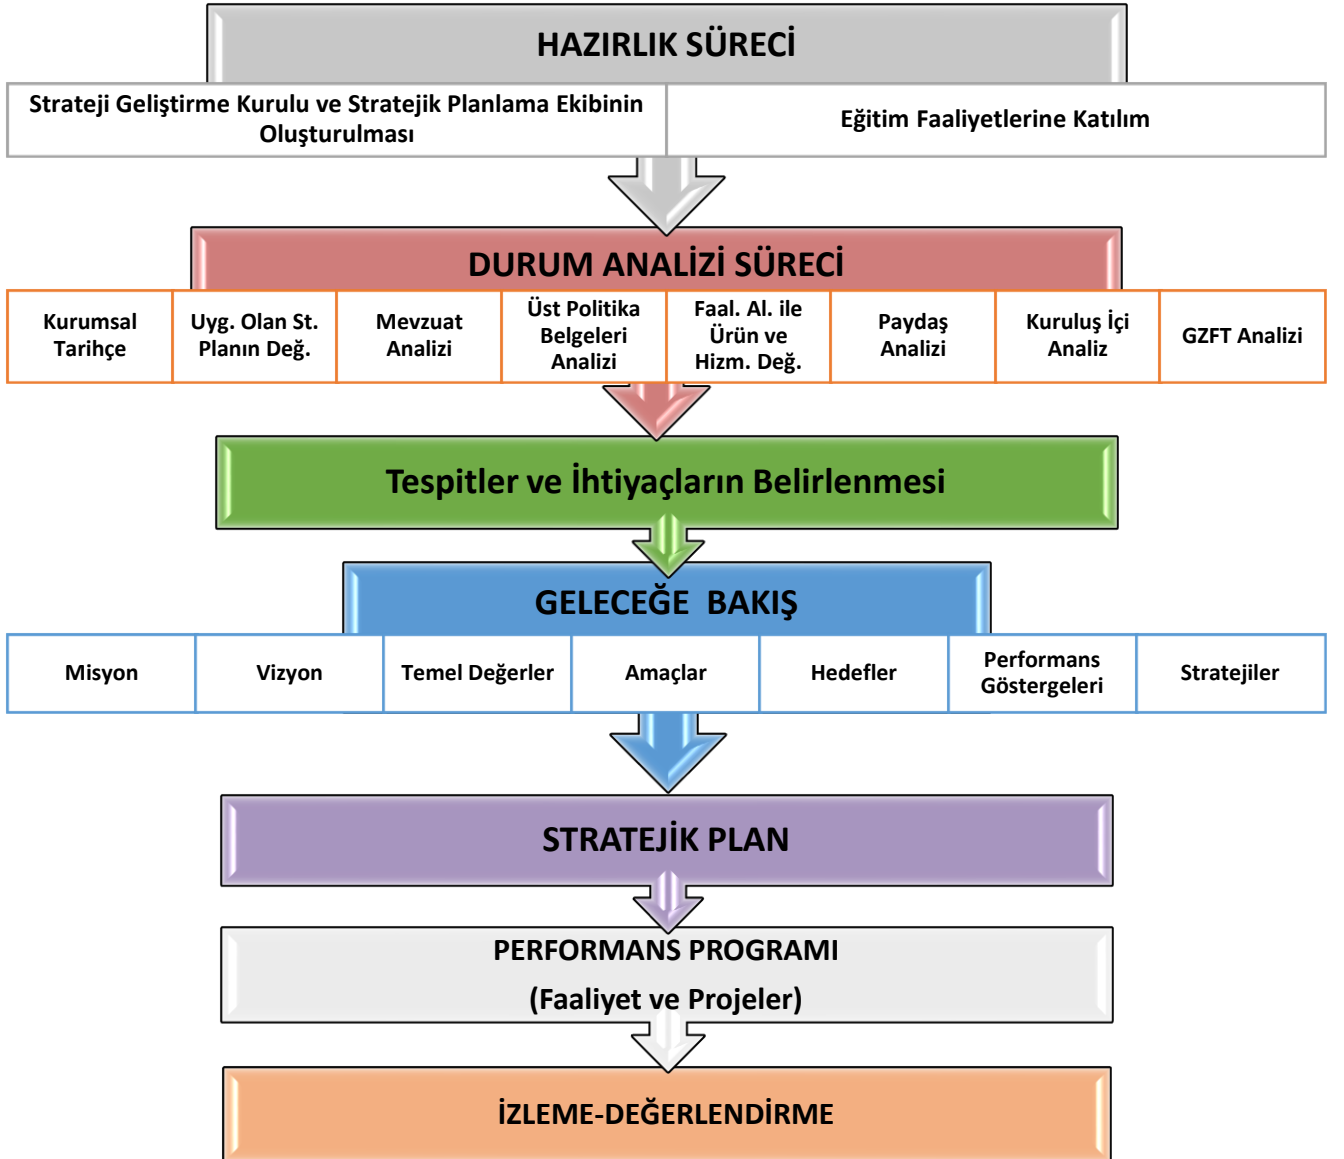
HAZIRLIK SÜRECİ

| Strateji Geliştirme Kurulu ve Stratejik Planlama Ekibinin Oluşturulması | Eğitim Faaliyetlerine Katılım |
|---|---|

DURUM ANALİZİ SÜRECİ

| Kurumsal Tarihçe | Uyg. Olan St. Planın Değ. | Mevzuat Analizi | Üst Politika Belgeleri Analizi | Faal. Al. ile Ürün ve Hizm. Değ. | Paydaş Analizi | Kuruluş İçi Analiz | GZFT Analizi |
|---|---|---|---|---|---|---|---|

Tespitler ve İhtiyaçların Belirlenmesi

GELECEĞE BAKIŞ

| Misyon | Vizyon | Temel Değerler | Amaçlar | Hedefler | Performans Göstergeleri | Stratejiler |
|---|---|---|---|---|---|---|

STRATEJİK PLAN

PERFORMANS PROGRAMI

(Faaliyet ve Projeler)

İZLEME-DEĞERLENDİRME